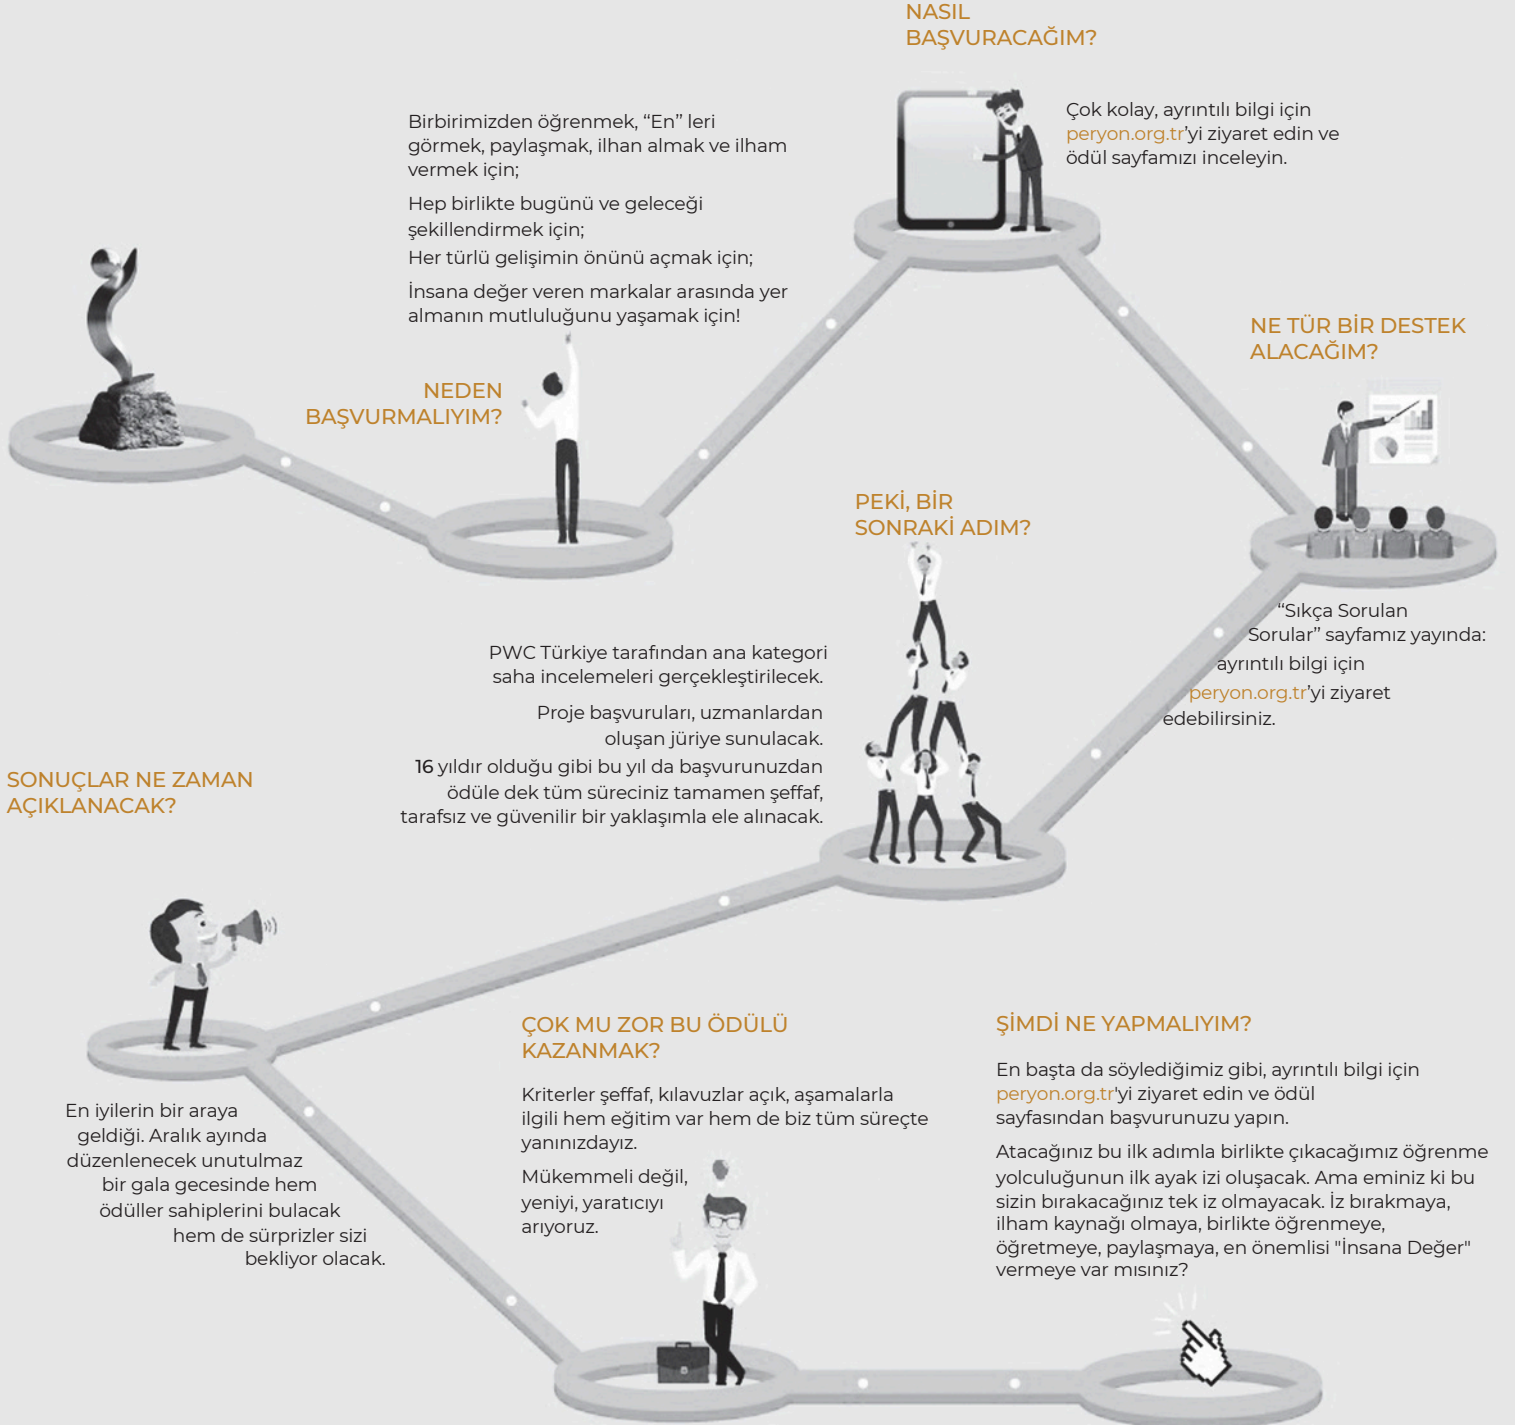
NASIL BAŞVURACAĞIM?

Birbirimizden öğrenmek, “En” leri görmek, paylaşmak, ilhan almak ve ilham vermek için;

Hep birlikte bugünü ve geleceği şekillendirmek için;

Her türlü gelişimin önünü açmak için;

İnsana değer veren markalar arasında yer almanın mutluluğunu yaşamak için!

Çok kolay, ayrıntılı bilgi için peryon.org.tr’yi ziyaret edin ve ödül sayfamızı inceleyin.

NE TÜR BİR DESTEK ALACAĞIM?

NEDEN BAŞVURMALIYIM?

PEKİ, BİR SONRAKİ ADIM?

“Sıkça Sorulan Sorular” sayfamız yayında: ayrıntılı bilgi için peryon.org.tr’yi ziyaret edebilirsiniz.

PWC Türkiye tarafından ana kategori saha incelemeleri gerçekleştirilecek.

Proje başvuruları, uzmanlardan oluşan jüriye sunulacak.

16 yıldır olduğu gibi bu yıl da başvurunuzdan ödüle dek tüm süreciniz tamamen şeffaf, tarafsız ve güvenilir bir yaklaşımla ele alınacak.

SONUÇLAR NE ZAMAN AÇIKLANACAK?

ÇOK MU ZOR BU ÖDÜLÜ KAZANMAK?

ŞİMDİ NE YAPMALIYIM?

En iyilerin bir araya geldiği. Aralık ayında düzenlenecek unutulmaz bir gala gecesinde hem ödüller sahiplerini bulacak hem de sürprizler sizi bekliyor olacak.

Kriterler şeffaf, kılavuzlar açık, aşamalarla ilgili hem eğitim var hem de biz tüm süreçte yanınızdayız.

Mükemmeli değil, yeniyi, yaratıcıyı arıyoruz.

En başta da söylediğimiz gibi, ayrıntılı bilgi için peryon.org.tr’yi ziyaret edin ve ödül sayfasından başvurunuzu yapın.

Atacağınız bu ilk adımla birlikte çıkacağımız öğrenme yolculuğunun ilk ayak izi oluşacak. Ama eminiz ki bu sizin bırakacağınız tek iz olmayacak. İz bırakmaya, ilham kaynağı olmaya, birlikte öğrenmeye, öğretmeye, paylaşmaya, en önemlisi "İnsana Değer" vermeye var mısınız?